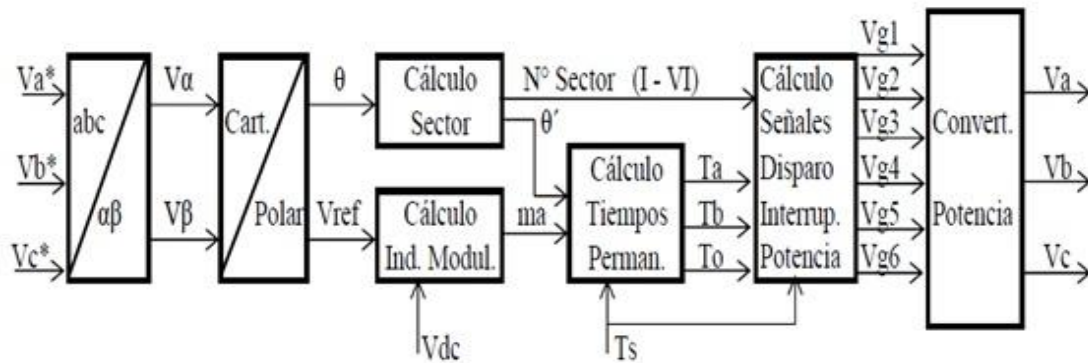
Va*
Vb*
Vc*
abc
αβ
Vα
Vβ
Cart.
Polar
θ
Vref
Cálculo Sector
Cálculo Ind. Modul.
N° Sector (I - VI)
θ′
ma
Vdc
Cálculo Tiempos Perman.
Ta
Tb
To
Ts
Cálculo Señales Disparo Interrup. Potencia
Vg1
Vg2
Vg3
Vg4
Vg5
Vg6
Convert. Potencia
Va
Vb
Vc